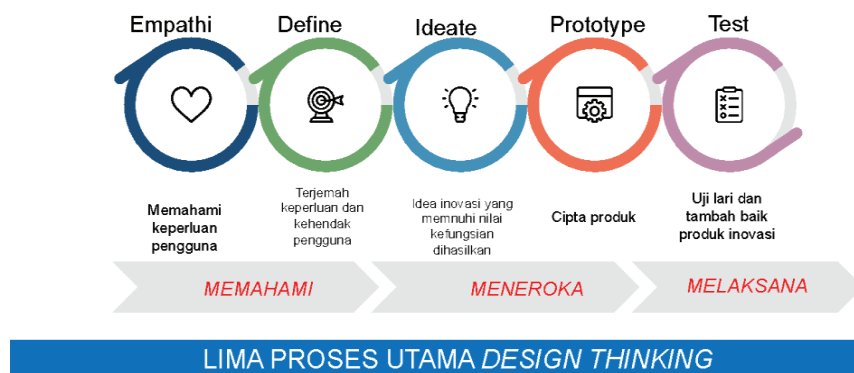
Empathi

Memahami keperluan pengguna

Define

Terjemah keperluan dan kehendak pengguna

Ideate

Idea inovasi yang memenuhi nilai kefungsian dihasilkan

Prototype

Cipta produk

Test

Uji lari dan tambah baik produk inovasi

MEMAHAMI

MENEROKA

MELAKSANA

LIMA PROSES UTAMA *DESIGN THINKING*